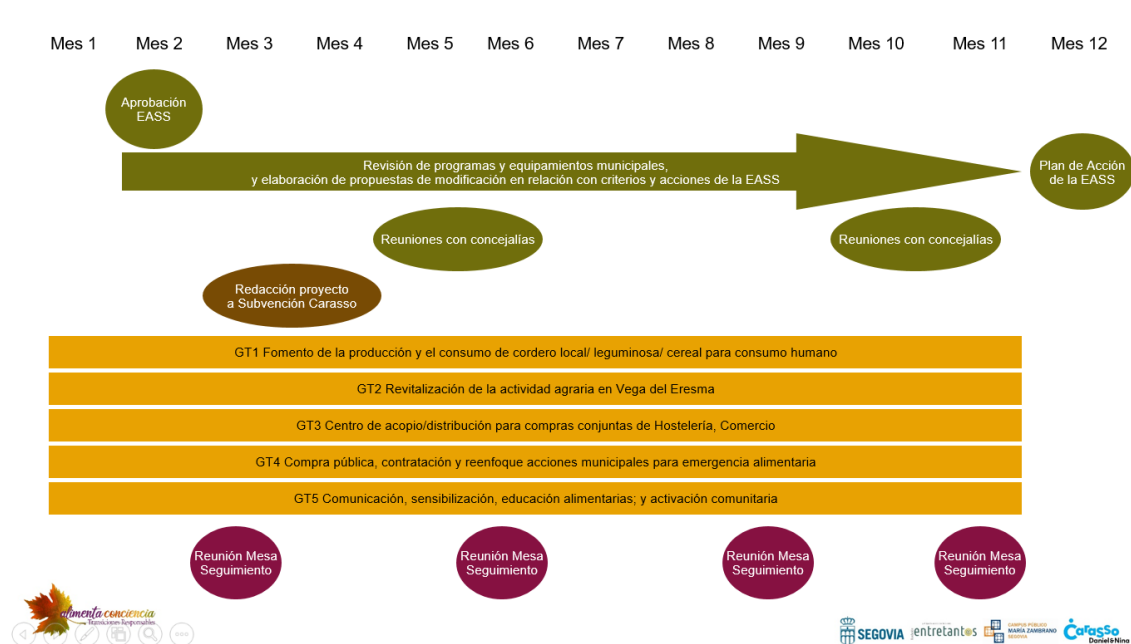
Mes 1 Mes 2 Mes 3 Mes 4 Mes 5 Mes 6 Mes 7 Mes 8 Mes 9 Mes 10 Mes 11 Mes 12

Aprobación EASS

Revisión de programas y equipamientos municipales, y elaboración de propuestas de modificación en relación con criterios y acciones de la EASS

Plan de Acción de la EASS

Reuniones con concejalías

Reuniones con concejalías

Redacción proyecto a Subvención Carasso

GT1 Fomento de la producción y el consumo de cordero local/ leguminosa/ cereal para consumo humano

GT2 Revitalización de la actividad agraria en Vega del Eresma

GT3 Centro de acopio/distribución para compras conjuntas de Hostelería, Comercio

GT4 Compra pública, contratación y reenfoque acciones municipales para emergencia alimentaria

GT5 Comunicación, sensibilización, educación alimentarias; y activación comunitaria

Reunión Mesa Seguimiento

Reunión Mesa Seguimiento

Reunión Mesa Seguimiento

Reunión Mesa Seguimiento

alimenta conciencia
Transiciones Responsables

SEGOVIA entretantos CAMPUS PÚBLICO MARÍA ZAMBRANO SEGOVIA Carasso Daniel & Nina